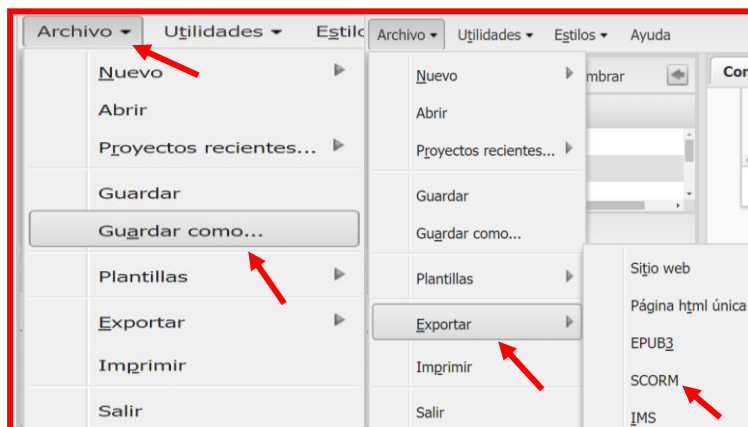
Archivo Utilidades Estilo

Nuevo
Abrir
Proyectos recientes...
Guardar
Guardar como...
Plantillas
Exportar
Imprimir
Salir

Archivo Utilidades Estilos Ayuda

Nuevo
Abrir
Proyectos recientes...
Guardar
Guardar como...
Plantillas
Exportar
Imprimir
Salir

mbrar

Co

Sitio web
Página html única
EPUB3
SCORM
IMS